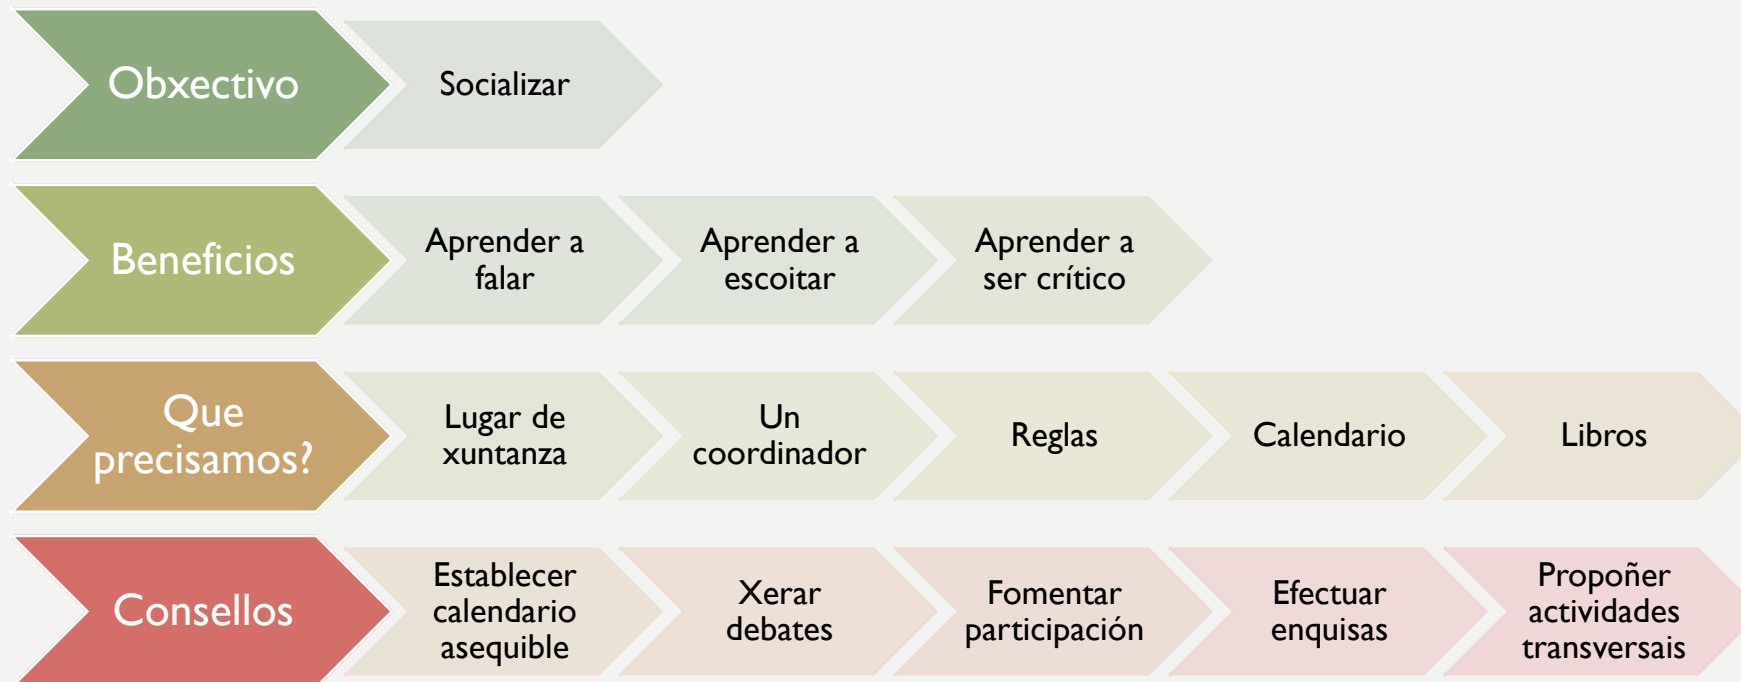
Obxectivo

Socializar

Beneficios

Aprender a falar

Aprender a escoitar

Aprender a ser crítico

Que precisamos?

Lugar de xuntanza

Un coordinador

Reglas

Calendario

Libros

Consellos

Establecer calendario asequible

Xerar debates

Fomentar participación

Efectuar enquisas

Propoñer actividades transversais